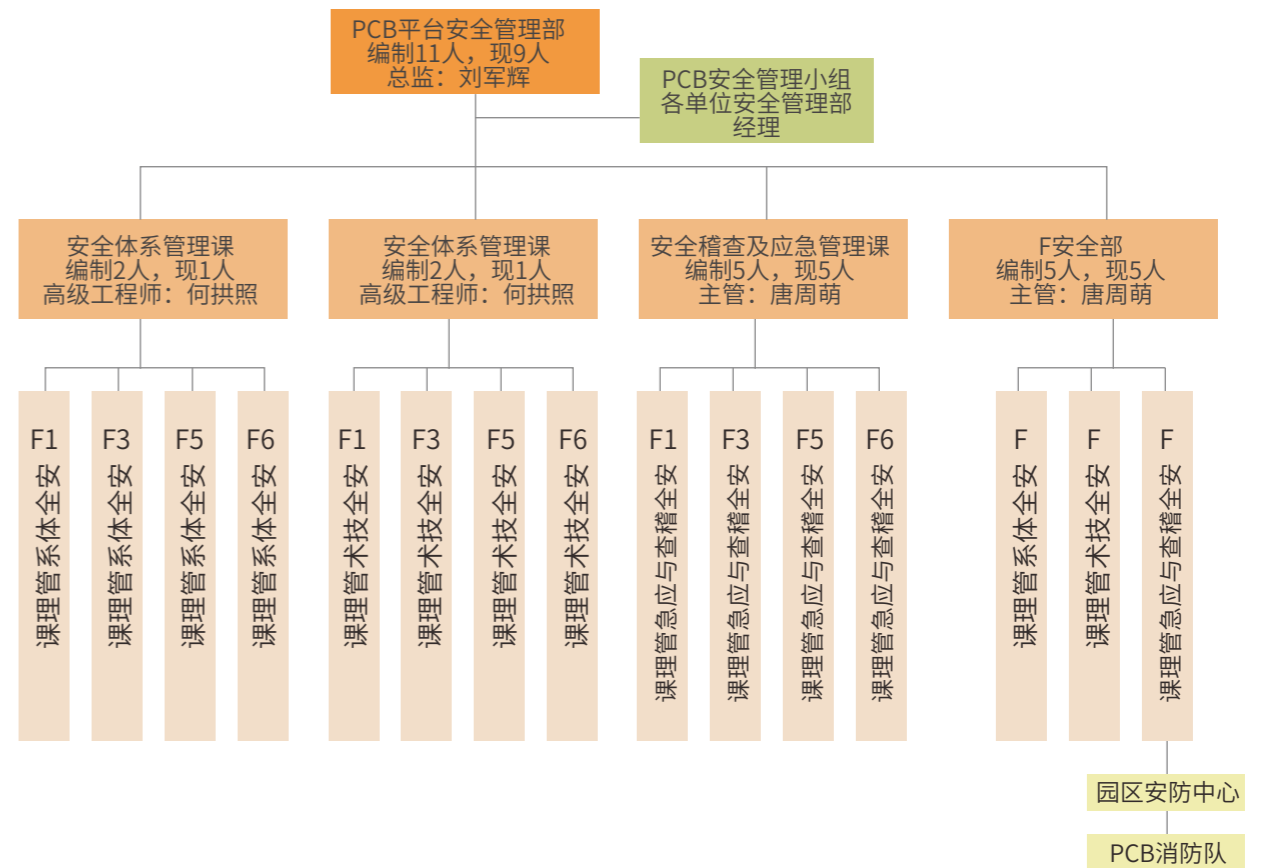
PCB平台安全管理部
编制11人，现9人
总监：刘军辉

PCB安全管理小组
各单位安全管理部
经理

安全体系管理课
编制2人，现1人
高级工程师：何拱照

安全体系管理课
编制2人，现1人
高级工程师：何拱照

安全稽查及应急管理课
编制5人，现5人
主管：唐周萌

F安全部
编制5人，现5人
主管：唐周萌

F1 安全体系管理课

F3 安全体系管理课

F5 安全体系管理课

F6 安全体系管理课

F1 安全技术管理课

F3 安全技术管理课

F5 安全技术管理课

F6 安全技术管理课

F1 安全稽查与应急管理课

F3 安全稽查与应急管理课

F5 安全稽查与应急管理课

F6 安全稽查与应急管理课

F 安全体系管理课

F 安全技术管理课

F 安全稽查与应急管理课

园区安防中心

PCB消防队